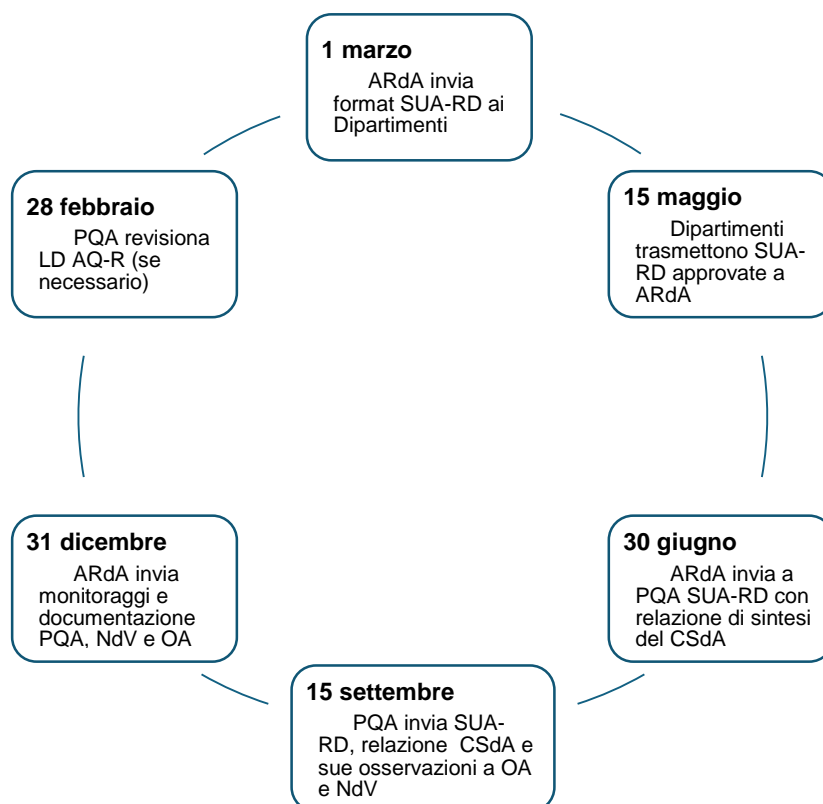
1 marzo
ARdA invia format SUA-RD ai Dipartimenti

15 maggio
Dipartimenti trasmettono SUA-RD approvate a ARdA

30 giugno
ARdA invia a PQA SUA-RD con relazione di sintesi del CSdA

15 settembre
PQA invia SUA-RD, relazione CSdA e sue osservazioni a OA e NdV

31 dicembre
ARdA invia monitoraggi e documentazione PQA, NdV e OA

28 febbraio
PQA revisiona LD AQ-R (se necessario)